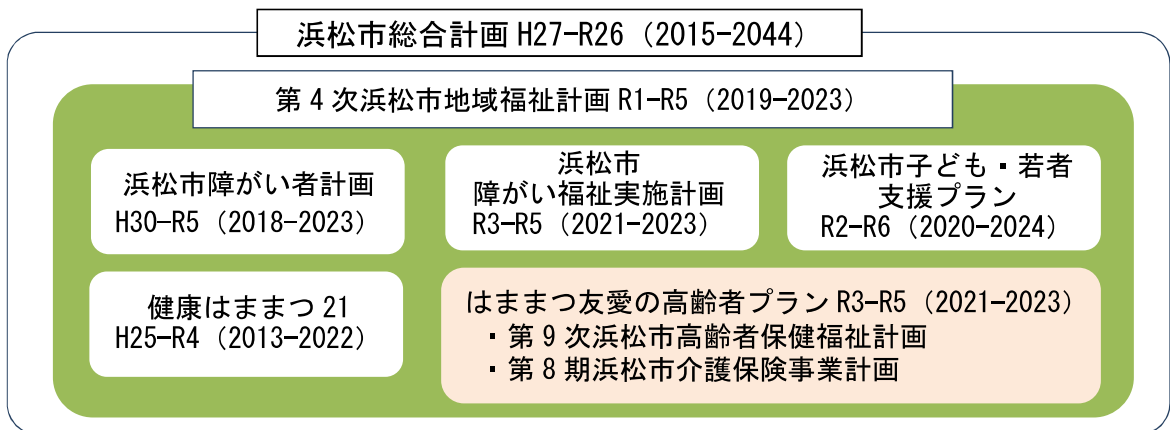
浜松市総合計画 H27-R26（2015-2044）

第 4 次浜松市地域福祉計画 R1-R5（2019-2023）

浜松市障がい者計画
H30-R5（2018-2023）

浜松市
障がい福祉実施計画
R3-R5（2021-2023）

浜松市子ども・若者
支援プラン
R2-R6（2020-2024）

健康はままつ 21
H25-R4（2013-2022）

はままつ友愛の高齢者プラン R3-R5（2021-2023）
・第 9 次浜松市高齢者保健福祉計画
・第 8 期浜松市介護保険事業計画